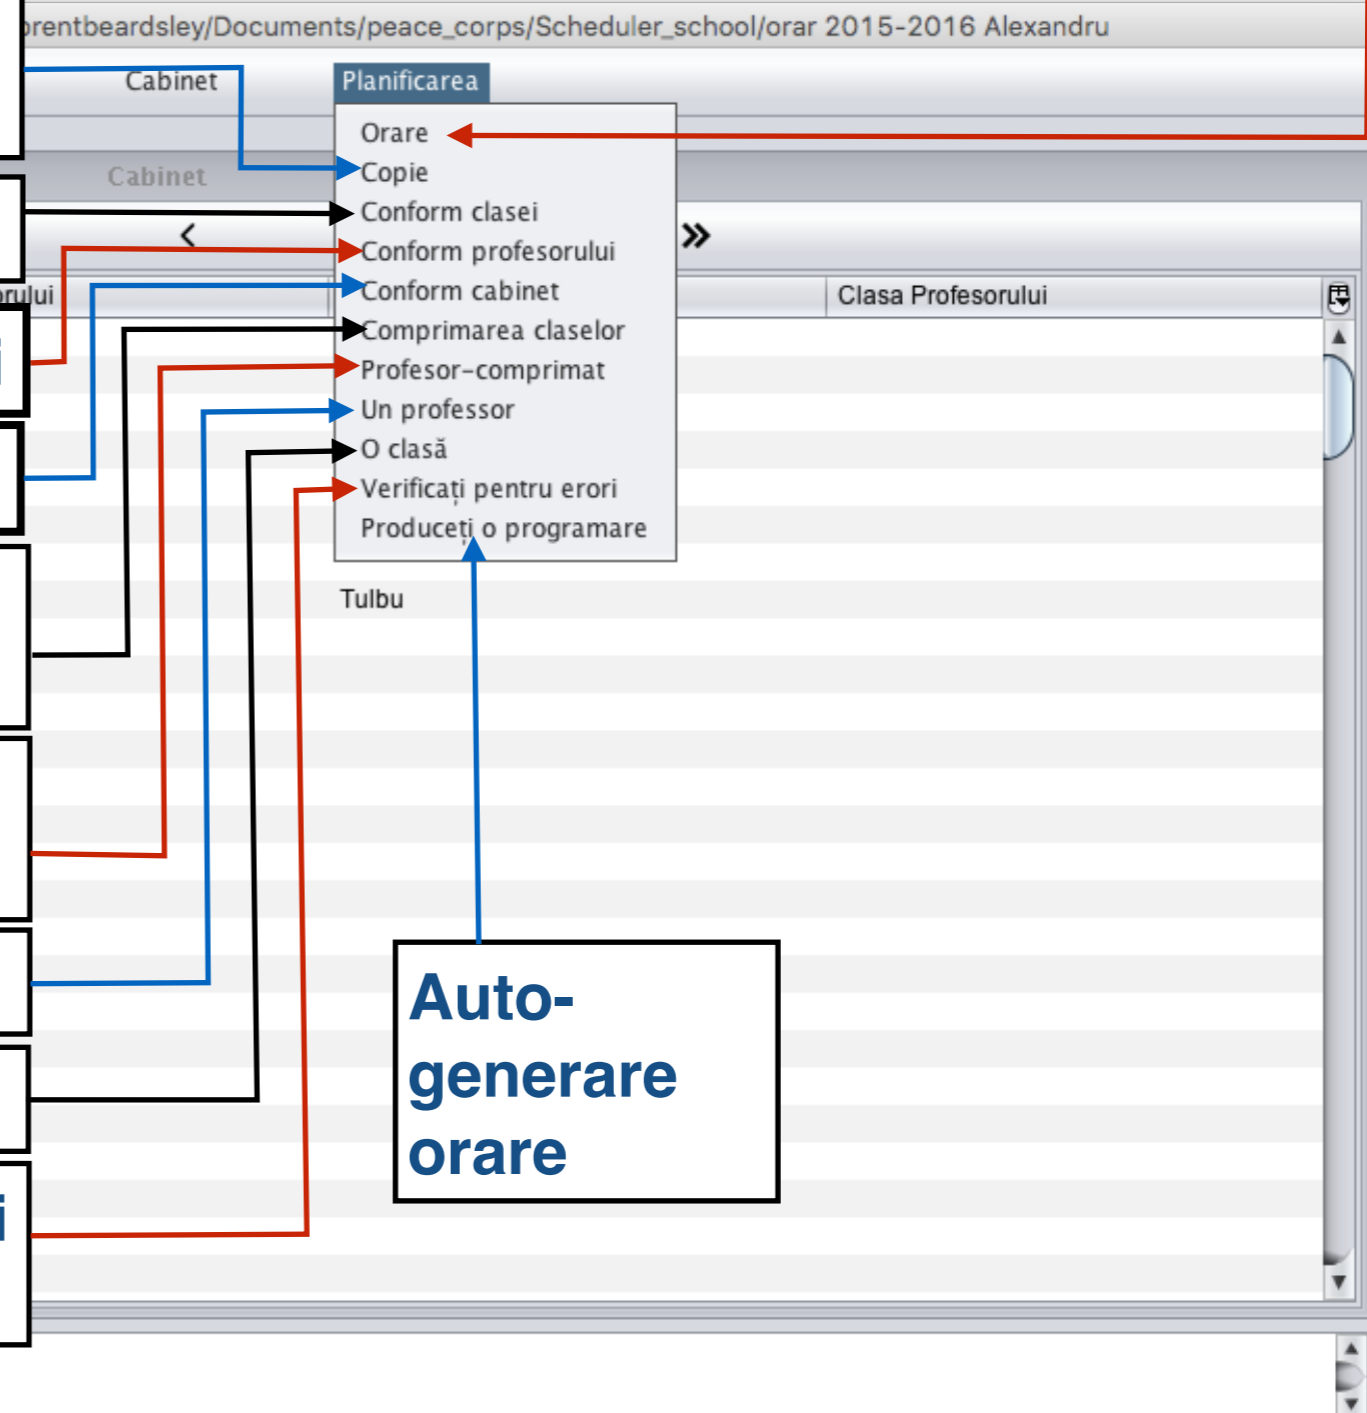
brentbeardsley/Documents/peace_corps/Scheduler_school/orar 2015-2016 Alexandru

Cabinet

Planificarea

Cabinet

<

»

orului

Clasa Profesorului

Orare
Copie
Conform clasei
Conform profesorului
Conform cabinet
Comprimarea claselor
Profesor-comprimat
Un professor
O clasă
Verificați pentru erori
Produceți o programare

Tulbu

Auto-generare orare